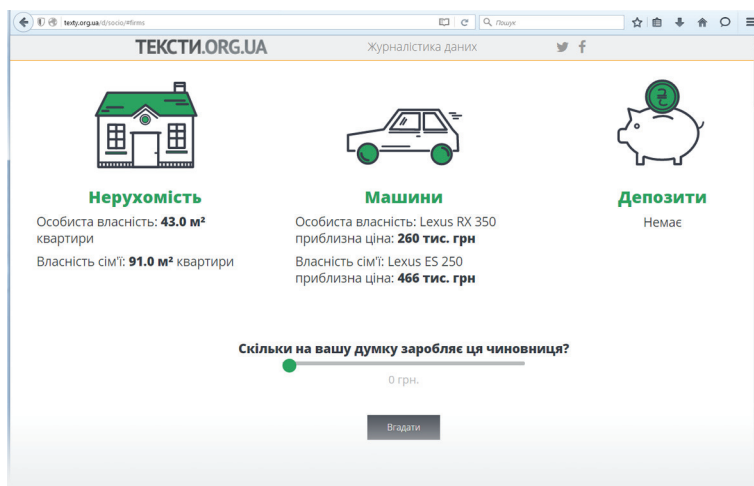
texty.org.ua/d/socio/#firms

Пошук

ТЕКСТИ.ORG.UA

Журналістика даних

Нерухомість

Особиста власність: **43.0 м²** квартири

Власність сім'ї: **91.0 м²** квартири

Машини

Особиста власність: Lexus RX 350 приблизна ціна: **260 тис. грн**

Власність сім'ї: Lexus ES 250 приблизна ціна: **466 тис. грн**

Депозити

Немає

Скільки на вашу думку заробляє ця чиновниця?

0 грн.

Вгадати